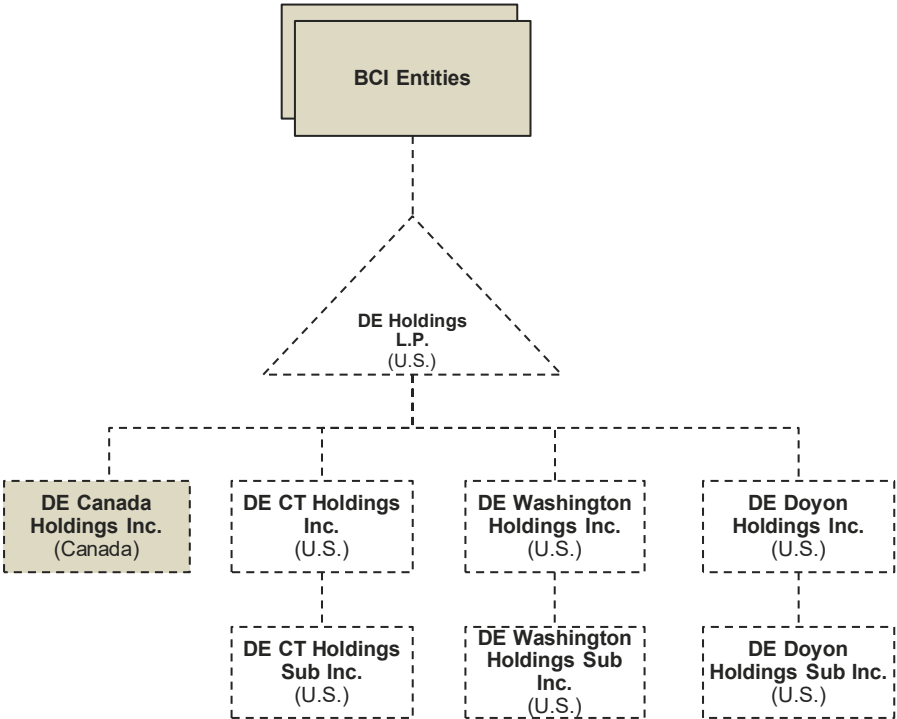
BCI Entities

DE Holdings L.P. (U.S.)

DE Canada Holdings Inc. (Canada)

DE CT Holdings Inc. (U.S.)

DE Washington Holdings Inc. (U.S.)

DE Doyon Holdings Inc. (U.S.)

DE CT Holdings Sub Inc. (U.S.)

DE Washington Holdings Sub Inc. (U.S.)

DE Doyon Holdings Sub Inc. (U.S.)